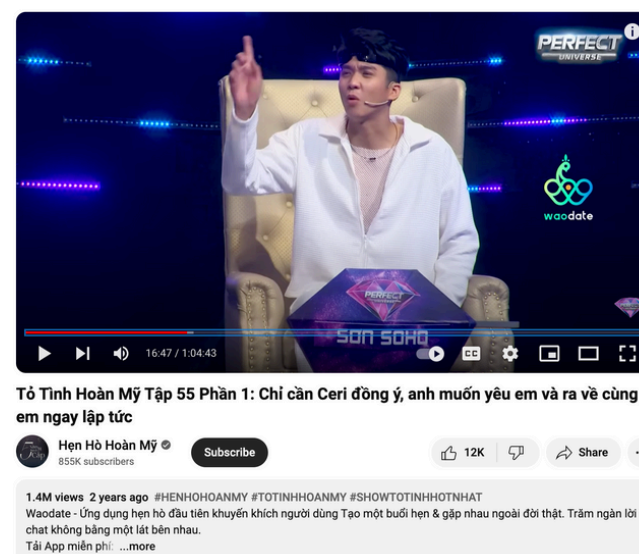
PERFECT UNIVERSE

waodate

PERFECT

SƠN SOHO

16:47 / 1:04:43

CC

Tỏ Tình Hoàn Mỹ Tập 55 Phần 1: Chỉ cần Ceri đồng ý, anh muốn yêu em và ra về cùng em ngay lập tức

Hẹn Hò Hoàn Mỹ
855K subscribers

Subscribe

12K

Share

1.4M views 2 years ago #HENHOHOANMY #TOTINHHOANMY #SHOWTOTINHHOTNHAT
Waodate - Ứng dụng hẹn hò đầu tiên khuyến khích người dùng Tạo một buổi hẹn & gặp nhau ngoài đời thật. Trăm ngàn lời chat không bằng một lát bên nhau.
Tải App miễn phí: ...more